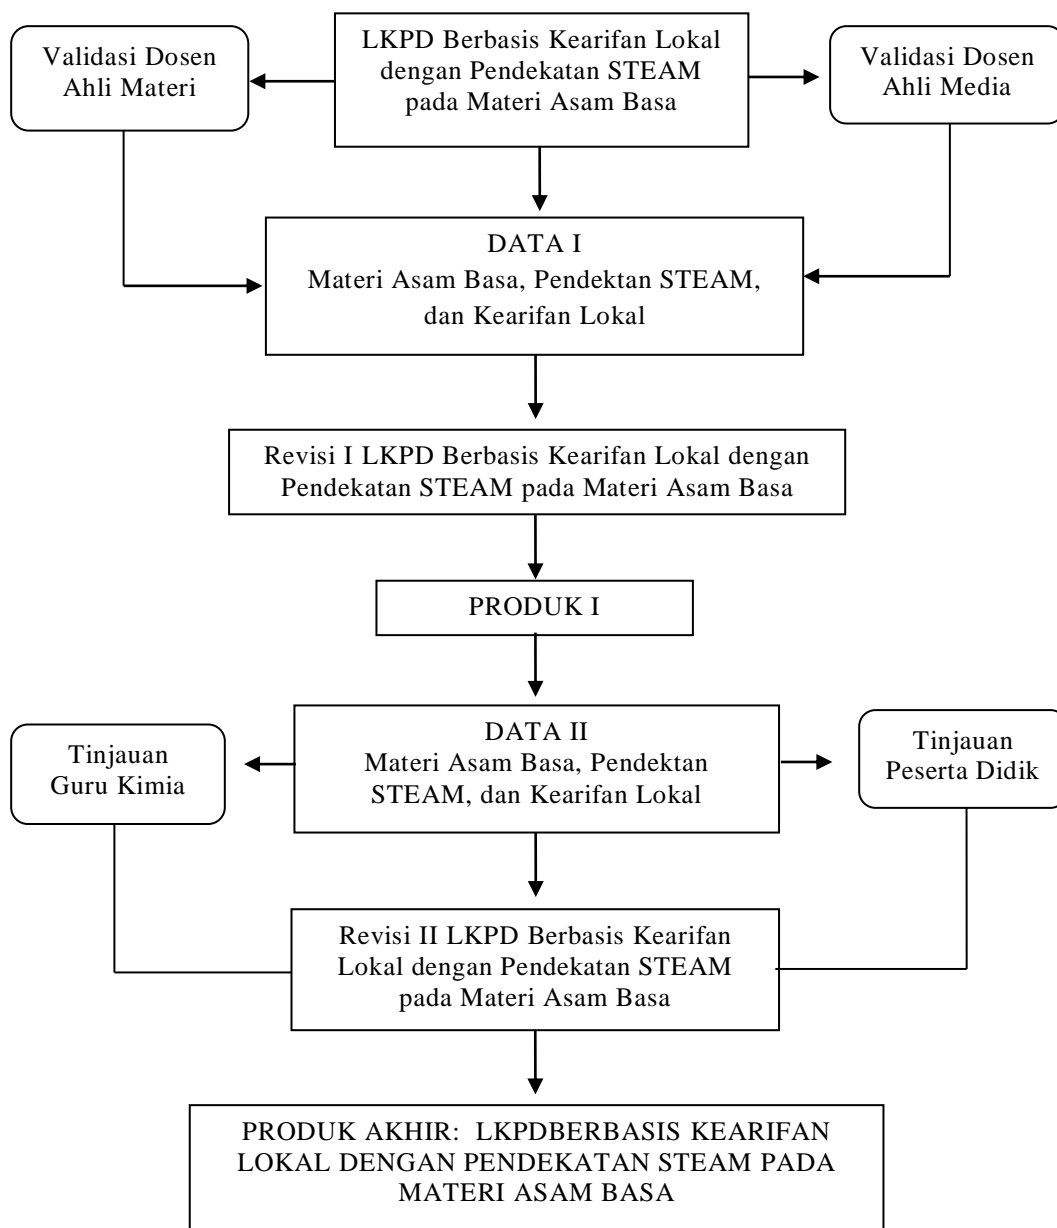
Validasi Dosen Ahli Materi

LKPD Berbasis Kearifan Lokal dengan Pendekatan STEAM pada Materi Asam Basa

Validasi Dosen Ahli Media

DATA I
Materi Asam Basa, Pendektan STEAM, dan Kearifan Lokal

Revisi I LKPD Berbasis Kearifan Lokal dengan Pendekatan STEAM pada Materi Asam Basa

PRODUK I

Tinjauan Guru Kimia

DATA II
Materi Asam Basa, Pendektan STEAM, dan Kearifan Lokal

Tinjauan Peserta Didik

Revisi II LKPD Berbasis Kearifan Lokal dengan Pendekatan STEAM pada Materi Asam Basa

PRODUK AKHIR: LKPDBERBASIS KEARIFAN LOKAL DENGAN PENDEKATAN STEAM PADA MATERI ASAM BASA